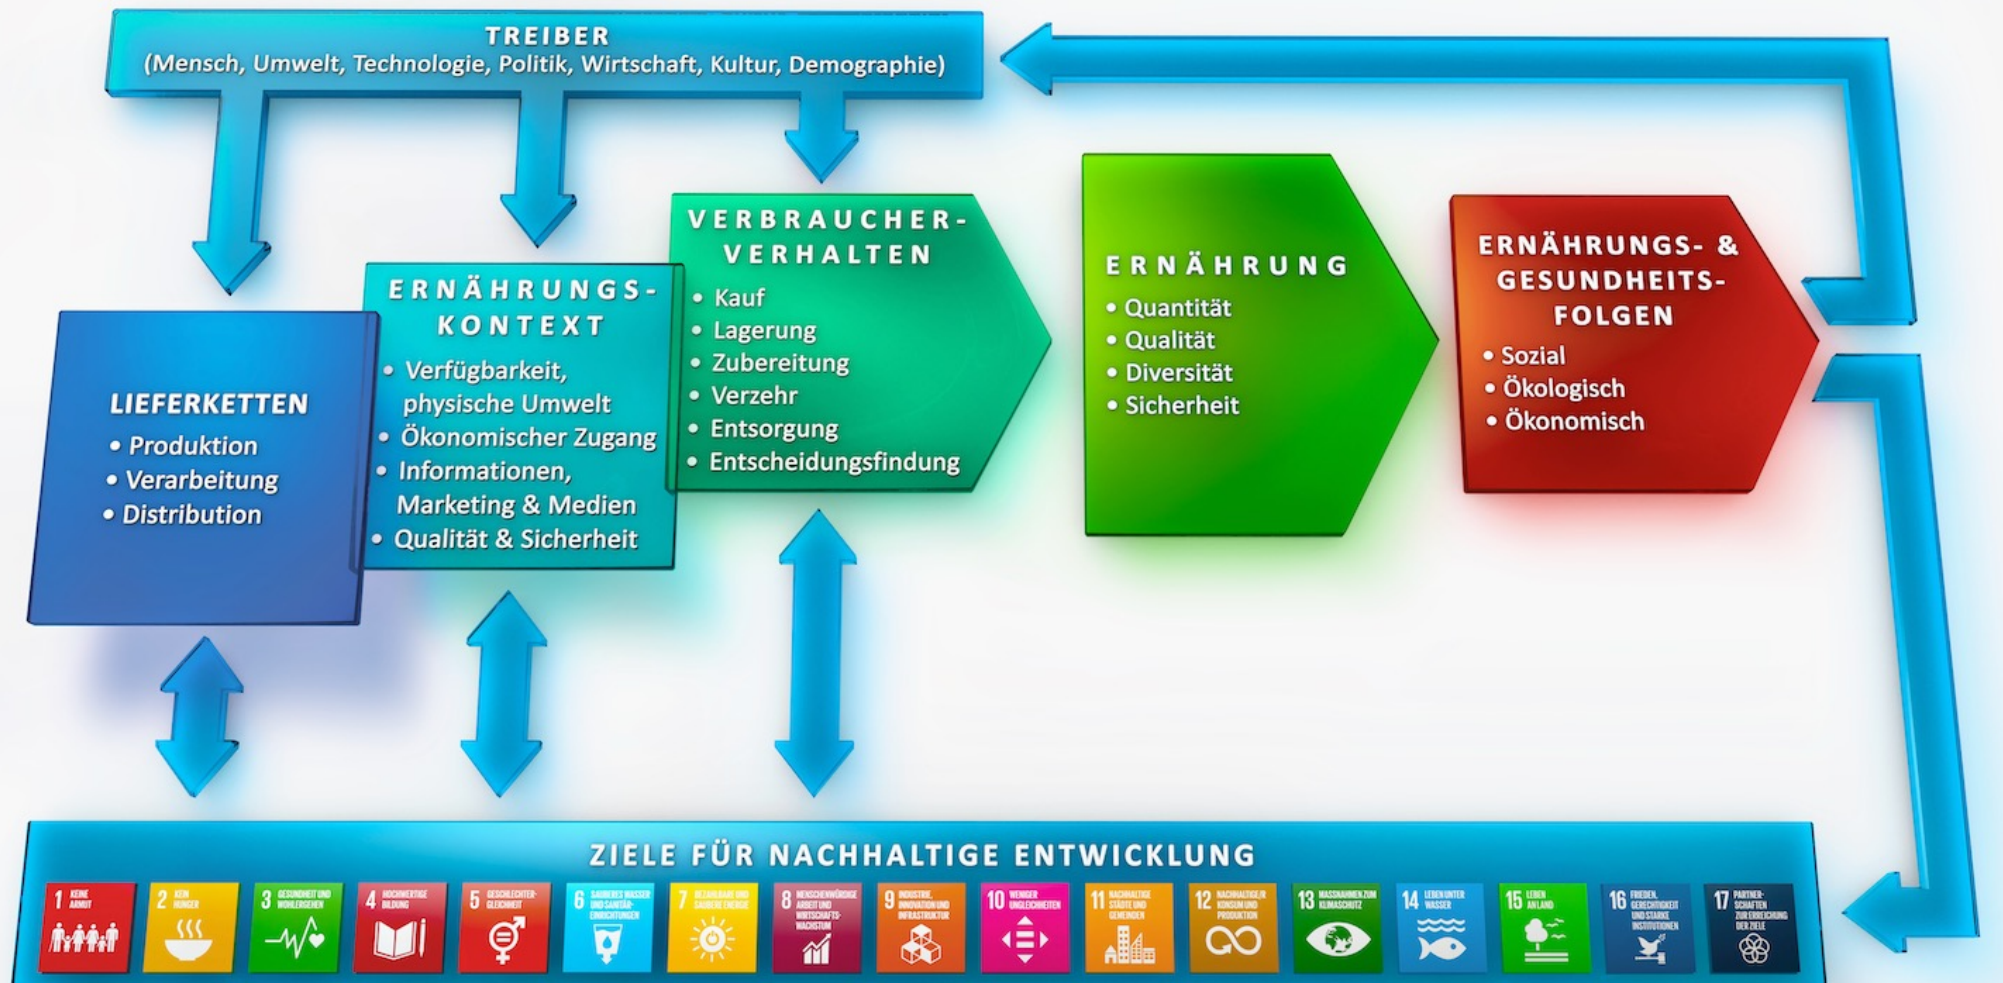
TREIBER
(Mensch, Umwelt, Technologie, Politik, Wirtschaft, Kultur, Demographie)

LIEFERKETTEN
• Produktion
• Verarbeitung
• Distribution

ERNÄHRUNGS-KONTEXT
• Verfügbarkeit, physische Umwelt
• Ökonomischer Zugang
• Informationen, Marketing & Medien
• Qualität & Sicherheit

VERBRAUCHER-VERHALTEN
• Kauf
• Lagerung
• Zubereitung
• Verzehr
• Entsorgung
• Entscheidungsfindung

ERNÄHRUNG
• Quantität
• Qualität
• Diversität
• Sicherheit

ERNÄHRUNGS- & GESUNDHEITS-FOLGEN
• Sozial
• Ökologisch
• Ökonomisch

ZIELE FÜR NACHHALTIGE ENTWICKLUNG

1 KEINE ARMUT
2 KEIN HUNGER
3 GESUNDHEIT UND WOHLERGEHEN
4 HOCHWERTIGE BILDUNG
5 GESCHLECHTER-GLEICHHEIT
6 SAUBERES WASSER UND SANITÄR-EINRICHTUNGEN
7 BEZAHLBARE UND SAUBERE ENERGIE
8 MENSCHENWÜRDIGE ARBEIT UND WIRTSCHAFTS-WACHSTUM
9 INDUSTRIE, INNOVATION UND INFRASTRUKTUR
10 WENIGER UNGLEICHHEITEN
11 NACHHALTIGE STÄDTE UND GEMEINDEN
12 NACHHALTIGE/R KONSUM UND PRODUKTION
13 MASSNAHMEN ZUM KLIMASCHUTZ
14 LEBEN UNTER WASSER
15 LEBEN AN LAND
16 FRIEDEN, GERECHTIGKEIT UND STARKE INSTITUTIONEN
17 PARTNER-SCHAFTEN ZUR ERREICHUNG DER ZIELE